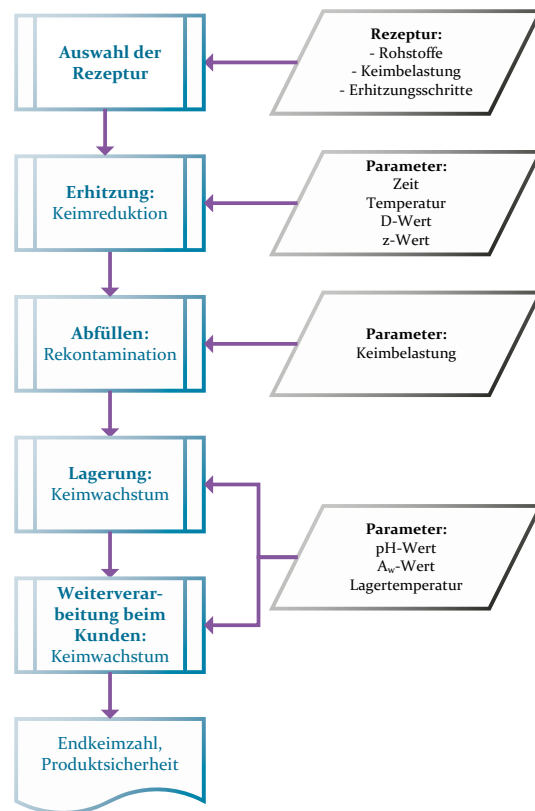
Auswahl der Rezeptur

Rezeptur:
- Rohstoffe
- Keimbelastung
- Erhitzungsschritte

Erhitzung:
Keimreduktion

Parameter:
Zeit
Temperatur
D-Wert
z-Wert

Abfüllen:
Rekontamination

Parameter:
Keimbelastung

Lagerung:
Keimwachstum

Parameter:
pH-Wert
$A_w$-Wert
Lagertemperatur

Weiterverarbeitung beim Kunden:
Keimwachstum

Endkeimzahl,
Produktsicherheit